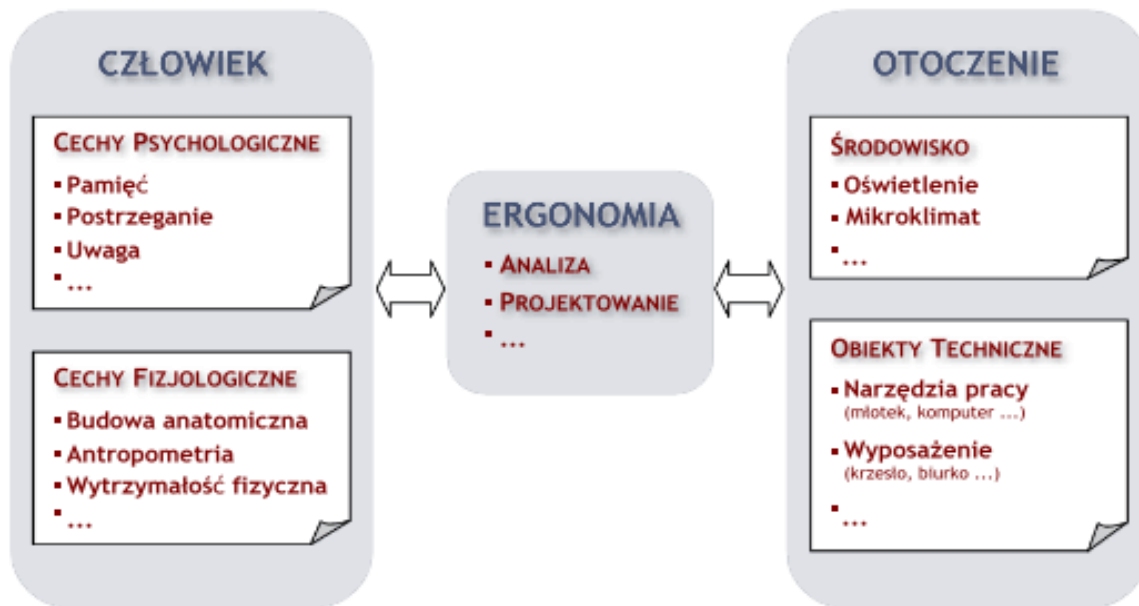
CZŁOWIEK

CECHY PSYCHOLOGICZNE
▪ Pamięć
▪ Postrzeganie
▪ Uwaga
▪ ...

CECHY FIZJOLOGICZNE
▪ Budowa anatomiczna
▪ Antropometria
▪ Wytrzymałość fizyczna
▪ ...

ERGONOMIA
▪ ANALIZA
▪ PROJEKTOWANIE
▪ ...

OTOCZENIE

ŚRODOWISKO
▪ Oświetlenie
▪ Mikroklimat
▪ ...

OBIEKTY TECHNICZNE
▪ Narzędzia pracy (młotek, komputer ...)
▪ Wyposażenie (krzesło, biurko ...)
▪ ...